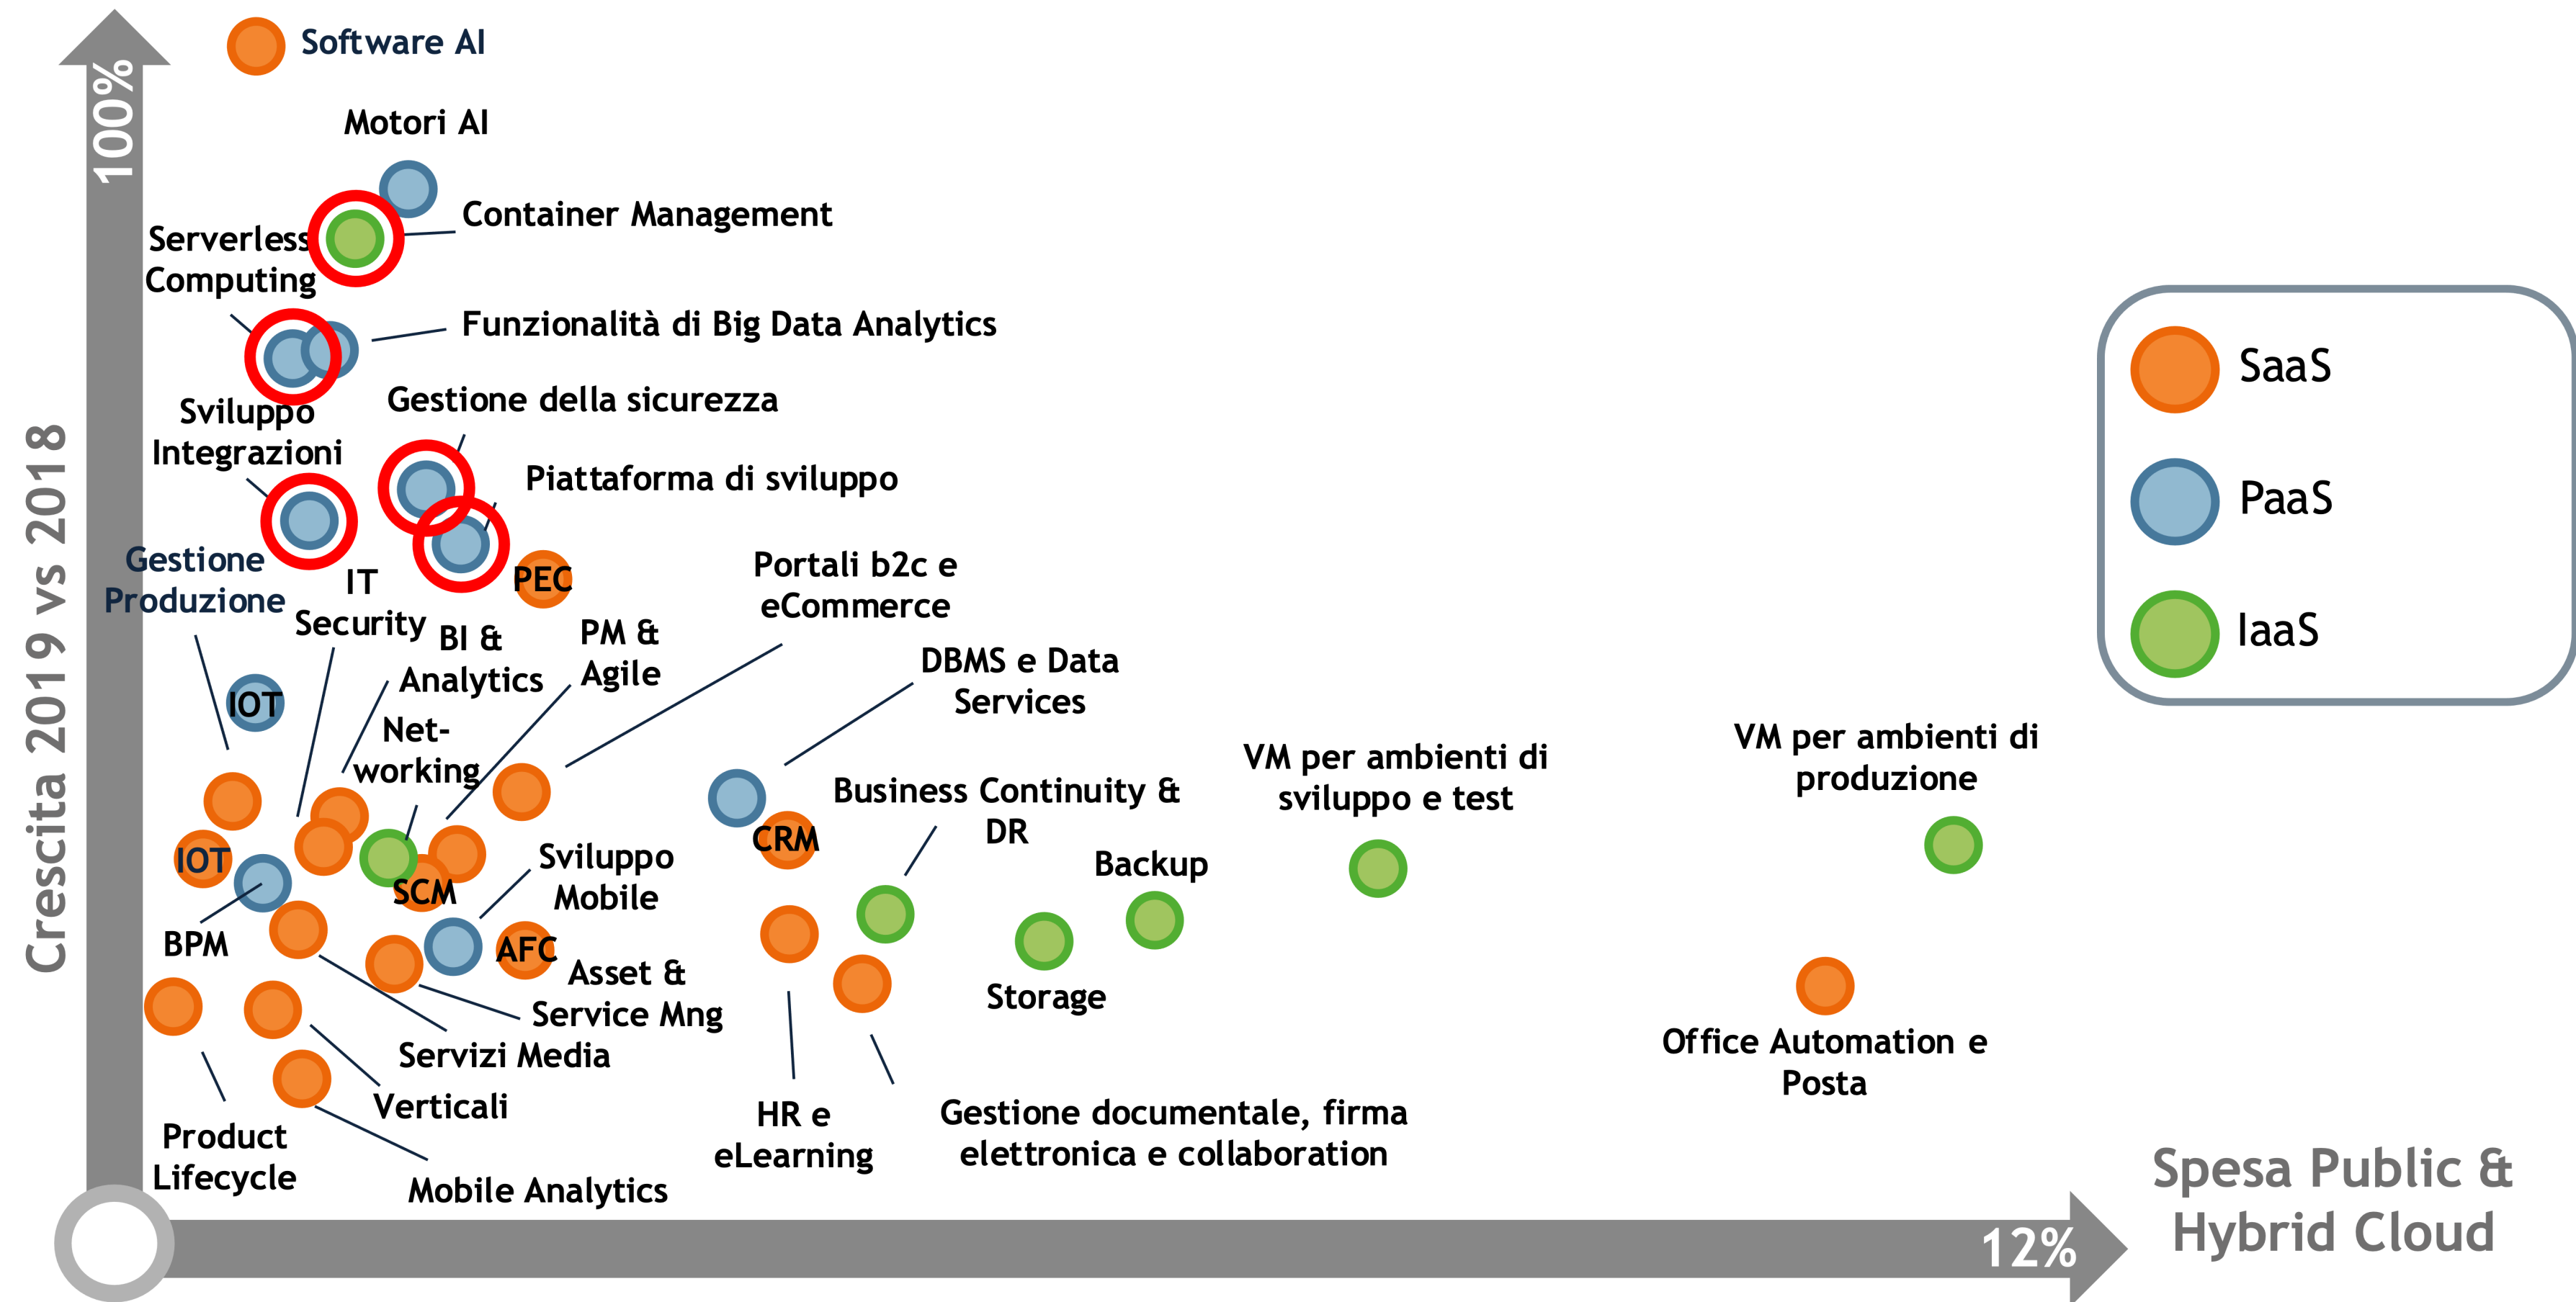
Software AI

100%

Crescita 2019 vs 2018

Motori AI

Container Management

Serverless Computing

Funzionalità di Big Data Analytics

Sviluppo Integrazioni

Gestione della sicurezza

Piattaforma di sviluppo

Gestione Produzione

IT Security

PEC

BI & Analytics

PM & Agile

Portali b2c e eCommerce

DBMS e Data Services

IOT

Net-working

Business Continuity & DR

VM per ambienti di sviluppo e test

VM per ambienti di produzione

CRM

Backup

IOT

SCM

Sviluppo Mobile

BPM

AFC

Asset & Service Mng

Storage

Servizi Media

Verticali

Office Automation e Posta

Product Lifecycle

Mobile Analytics

HR e eLearning

Gestione documentale, firma elettronica e collaboration

SaaS

PaaS

IaaS

12%

Spesa Public & Hybrid Cloud